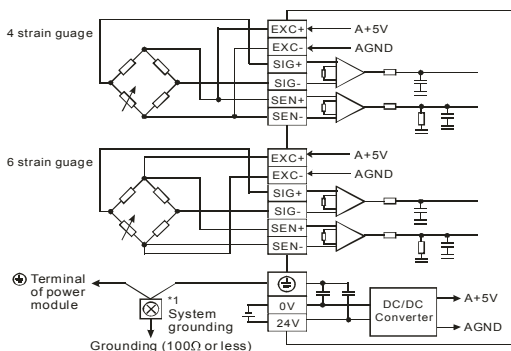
4 strain guage

EXC+
EXC-
SIG+
SIG-
SEN+
SEN-

A+5V
AGND

6 strain guage

EXC+
EXC-
SIG+
SIG-
SEN+
SEN-

A+5V
AGND

Terminal of power module

*1 System grounding

Grounding (100Ω or less)

0V
24V

DC/DC Converter

A+5V
AGND